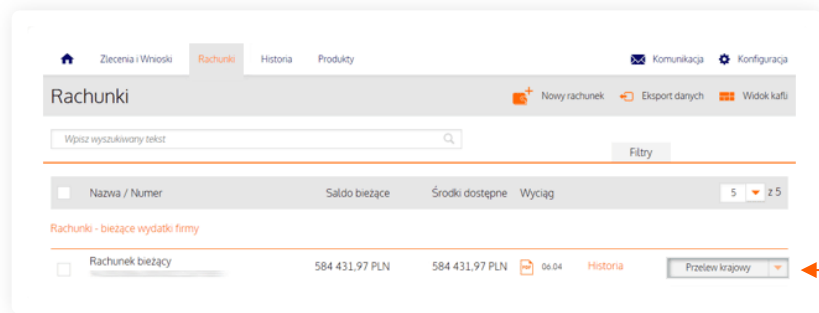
Zlecenia i Wnioski Rachunki Historia Produkty Komunikacja Konfiguracja

Rachunki

Nowy rachunek Eksport danych Widok kafli

Wpisz wyszukiwany tekst

Filtry

| | Nazwa / Numer | Saldo bieżące | Środki dostępne | Wyciąg | | 5 z 5 |
|---|---|---|---|---|---|---|
| Rachunki - bieżące wydatki firmy | | | | | | |
| | Rachunek bieżący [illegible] | 584 431,97 PLN | 584 431,97 PLN | 06.04 | Historia | Przelew krajowy |